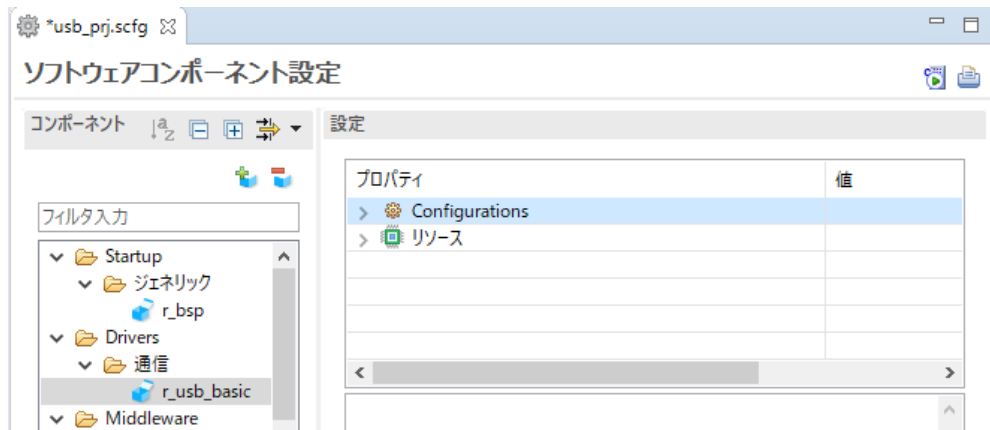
*usb_prj.scfg ☒

ソフトウェアコンポーネント設定

コンポーネント

設定

フィルタ入力

Startup
ジェネリック
r_bsp
Drivers
通信
r_usb_basic
Middleware

| プロパティ | 値 |
|---|---|
| Configurations | |
| リソース | |